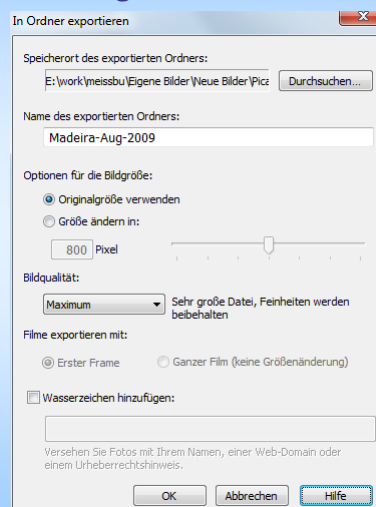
In Ordner exportieren

Speicherort des exportierten Ordners:

E:\work\meissbu\Eigene Bilder\Neue Bilder\Pica

Durchsuchen...

Name des exportierten Ordners:

Madeira-Aug-2009

Optionen für die Bildgröße:

Originalgröße verwenden

Größe ändern in:

800 Pixel

Bildqualität:

Maximum

Sehr große Datei, Feinheiten werden beibehalten

Filme exportieren mit:

Erster Frame

Ganzer Film (keine Größenänderung)

Wasserzeichen hinzufügen:

Versehen Sie Fotos mit Ihrem Namen, einer Web-Domain oder einem Urheberrechtshinweis.

OK

Abbrechen

Hilfe